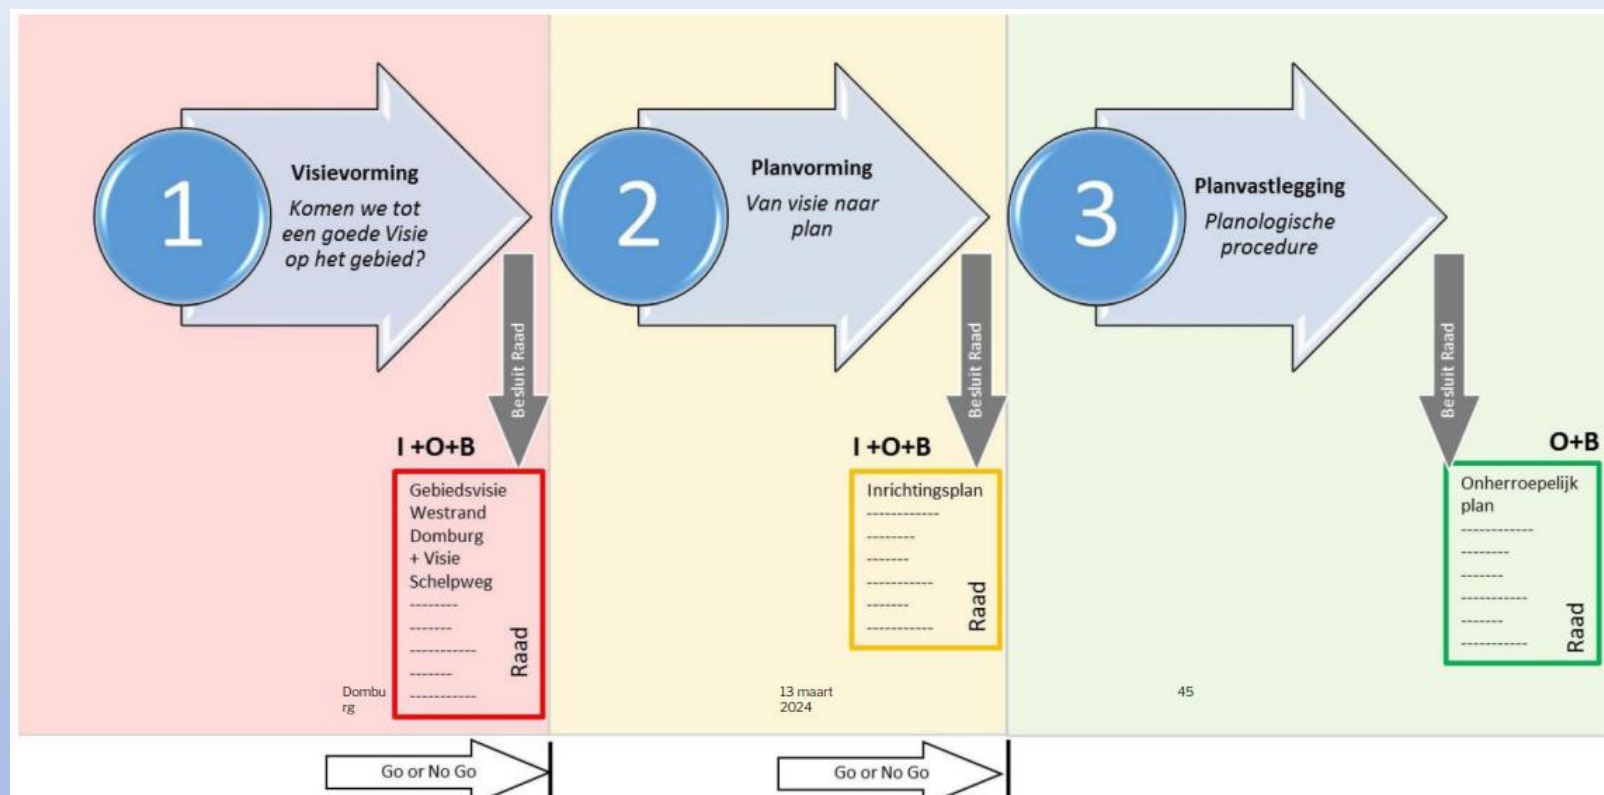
1

Visievorming

Komen we tot een goede Visie op het gebied?

Besluit Raad

I +O+B

Gebiedsvisie Westrand Domburg + Visie Schelpweg
--------
-------
-----------
-------
-----------

Raad

Dombu rg

2

Planvorming

Van visie naar plan

Besluit Raad

I +O+B

Inrichtingsplan
------------
--------
-------
-----------
-------
-----------

Raad

13 maart 2024

3

Planvastlegging

Planologische procedure

Besluit Raad

O+B

Onherroepelijk plan
------------
--------
-------
-----------
-------
-----------

Raad

45

Go or No Go

Go or No Go